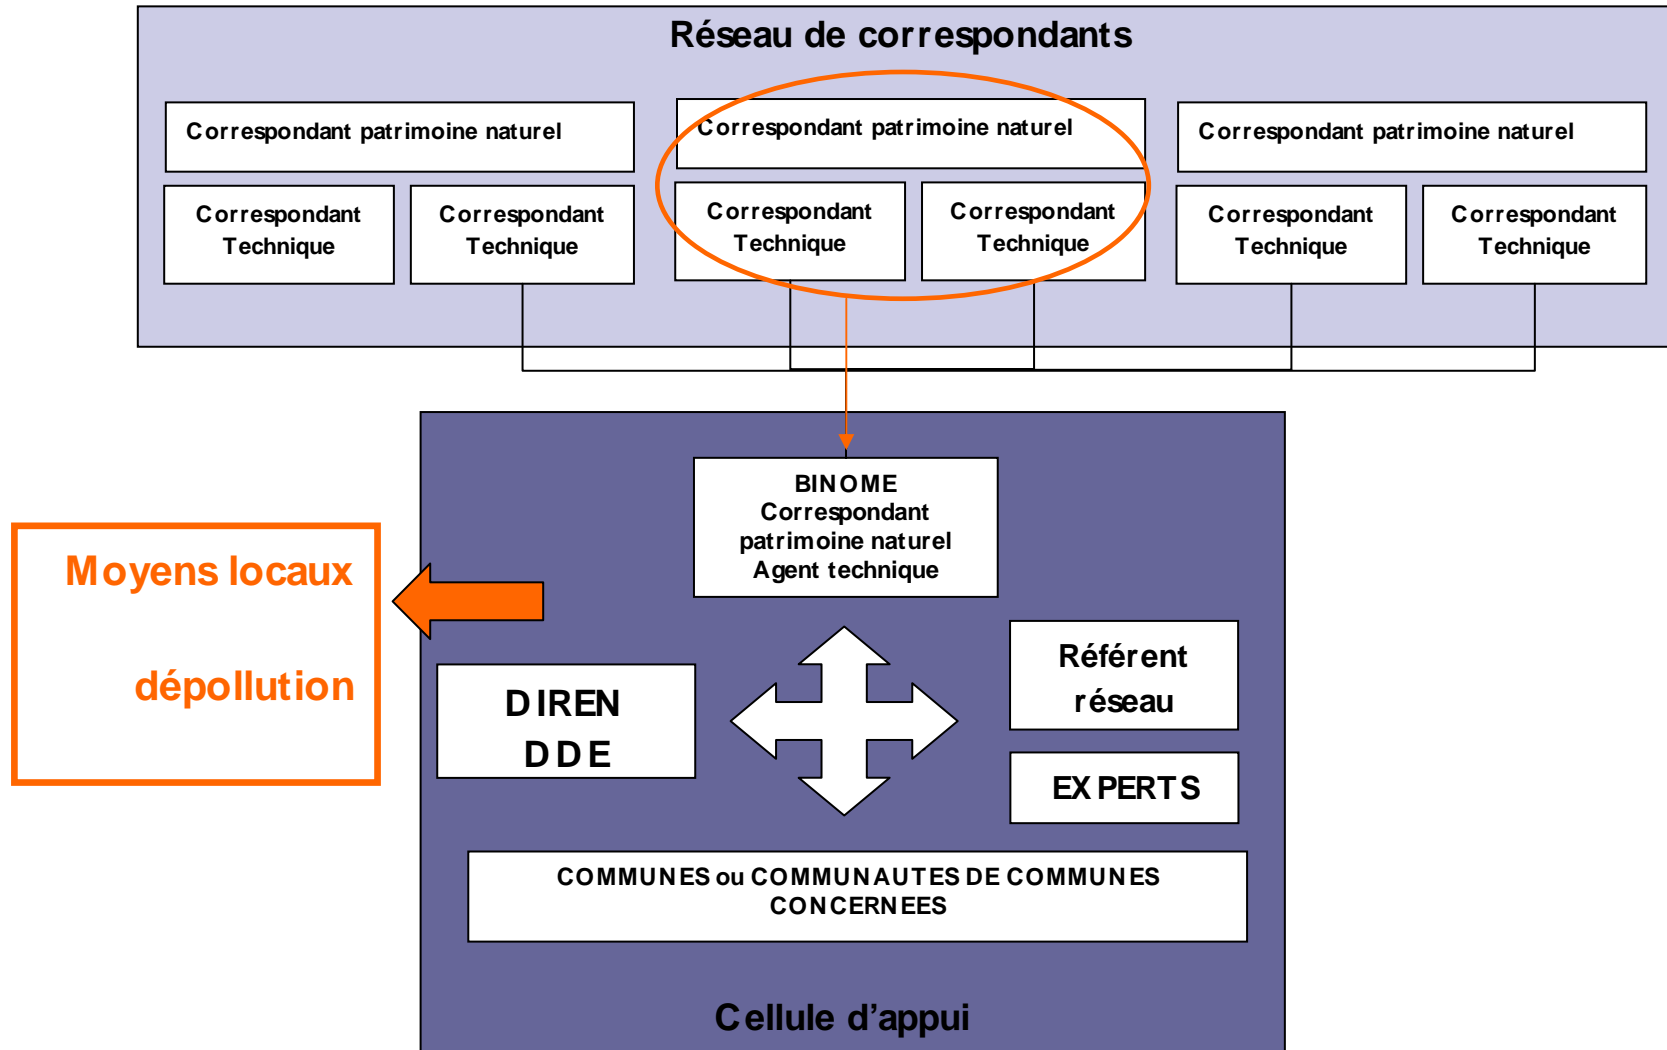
Réseau de correspondants

Correspondant patrimoine naturel

Correspondant Technique

Correspondant Technique

Correspondant patrimoine naturel

Correspondant Technique

Correspondant Technique

Correspondant patrimoine naturel

Correspondant Technique

Correspondant Technique

BINOME
Correspondant
patrimoine naturel
Agent technique

Moyens locaux

dépollution

DIREN
DDE

Référent
réseau

EXPERTS

COMMUNES ou COMMUNAUTES DE COMMUNES CONCERNEES

Cellule d'appui